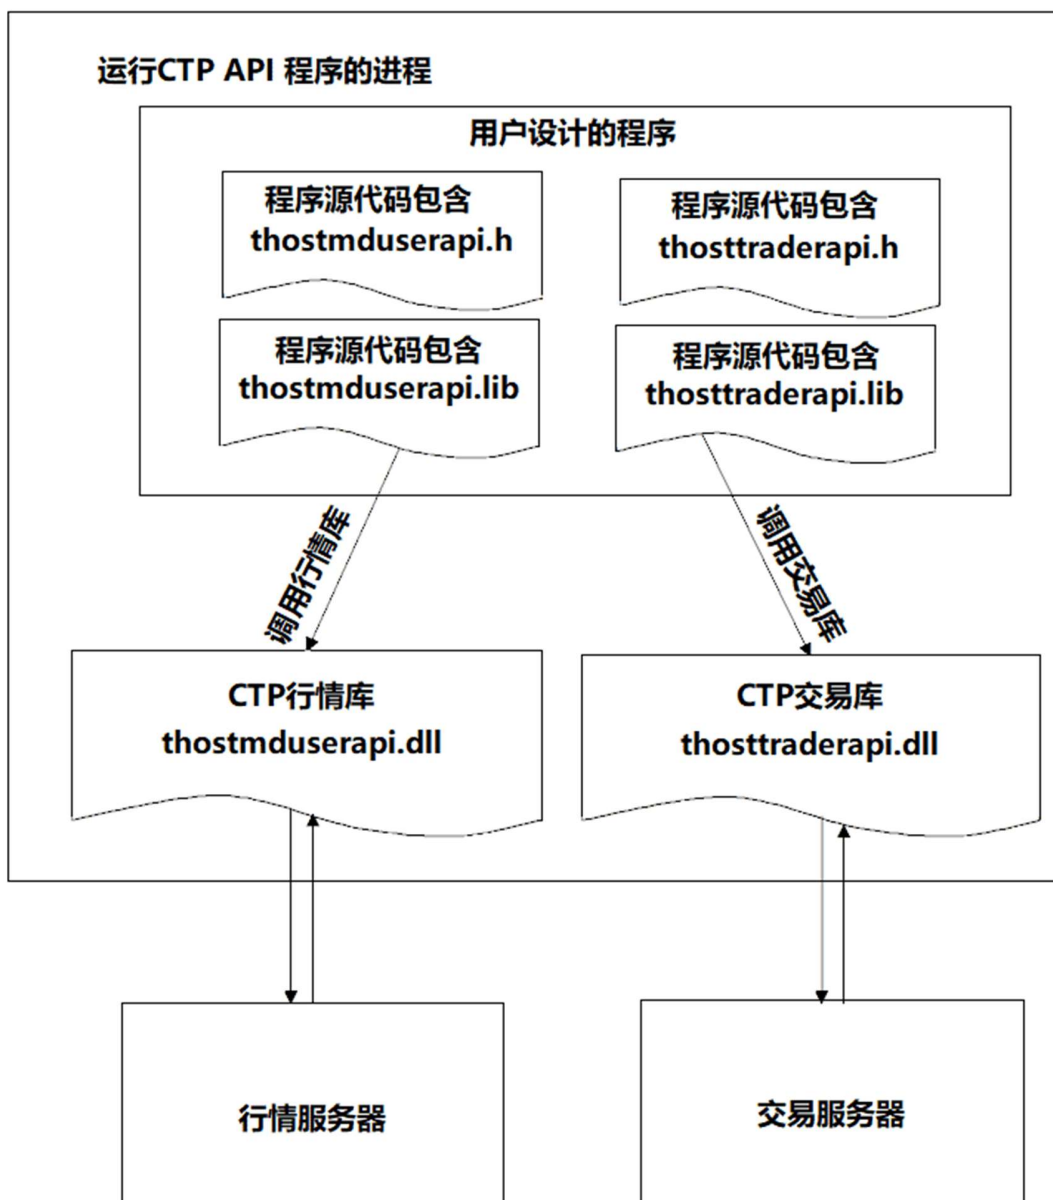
运行CTP API 程序的进程

用户设计的程序

程序源代码包含
thostmduserapi.h

程序源代码包含
thosttraderapi.h

程序源代码包含
thostmduserapi.lib

程序源代码包含
thosttraderapi.lib

调用行情库

调用交易库

CTP行情库
thostmduserapi.dll

CTP交易库
thosttraderapi.dll

行情服务器

交易服务器